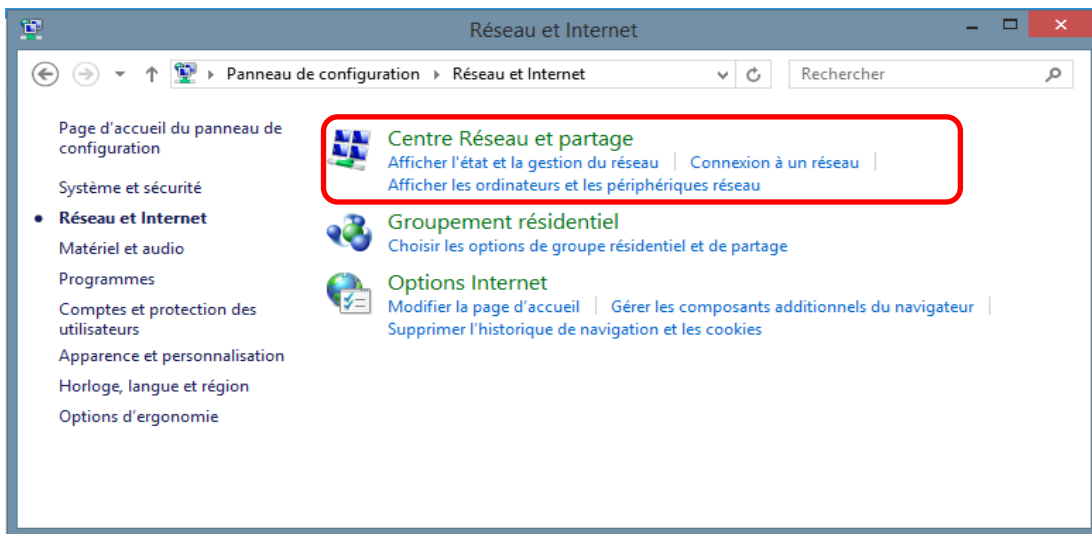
Réseau et Internet

Panneau de configuration ▸ Réseau et Internet

Rechercher

Page d'accueil du panneau de configuration

Système et sécurité

Réseau et Internet

Matériel et audio

Programmes

Comptes et protection des utilisateurs

Apparence et personnalisation

Horloge, langue et région

Options d'ergonomie

Centre Réseau et partage
Afficher l'état et la gestion du réseau | Connexion à un réseau |
Afficher les ordinateurs et les périphériques réseau

Groupement résidentiel
Choisir les options de groupe résidentiel et de partage

Options Internet
Modifier la page d'accueil | Gérer les composants additionnels du navigateur |
Supprimer l'historique de navigation et les cookies